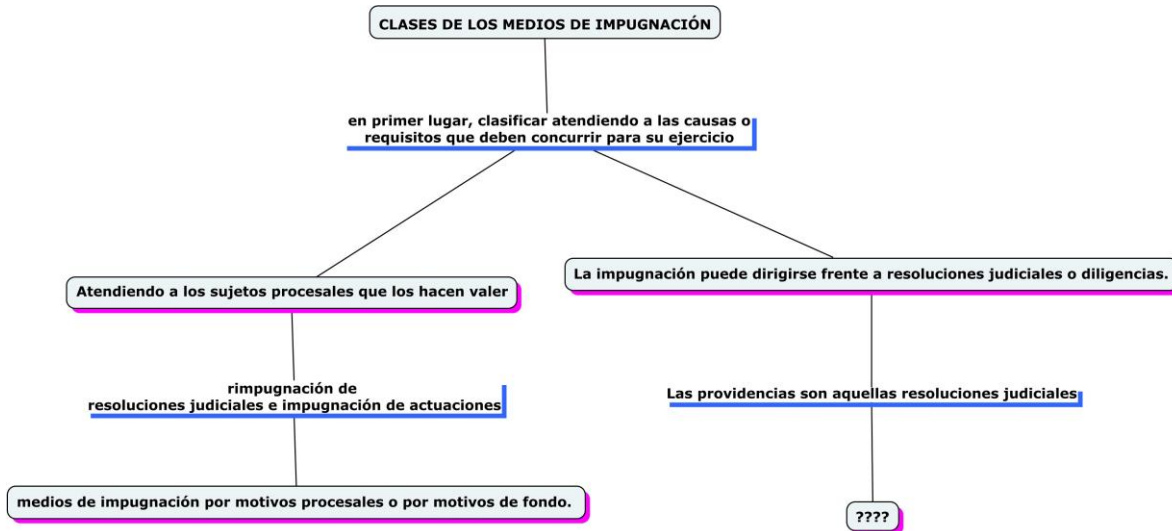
CLASES DE LOS MEDIOS DE IMPUGNACIÓN

en primer lugar, clasificar atendiendo a las causas o requisitos que deben concurrir para su ejercicio

Atendiendo a los sujetos procesales que los hacen valer

rimpugnación de resoluciones judiciales e impugnación de actuaciones

medios de impugnación por motivos procesales o por motivos de fondo.

La impugnación puede dirigirse frente a resoluciones judiciales o diligencias.

Las providencias son aquellas resoluciones judiciales

????